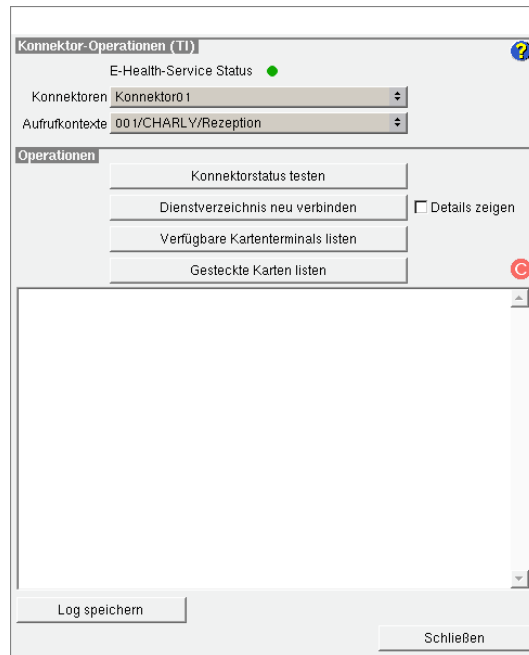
Konnektor-Operationen (TI)

E-Health-Service Status

Konnektoren Konnektor01

Aufrufkontexte 001/CHARLY/Rezeption

Operationen

Konnektorstatus testen

Dienstverzeichnis neu verbinden

Details zeigen

Verfügbare Kartenterminals listen

Gesteckte Karten listen

Log speichern

Schließen